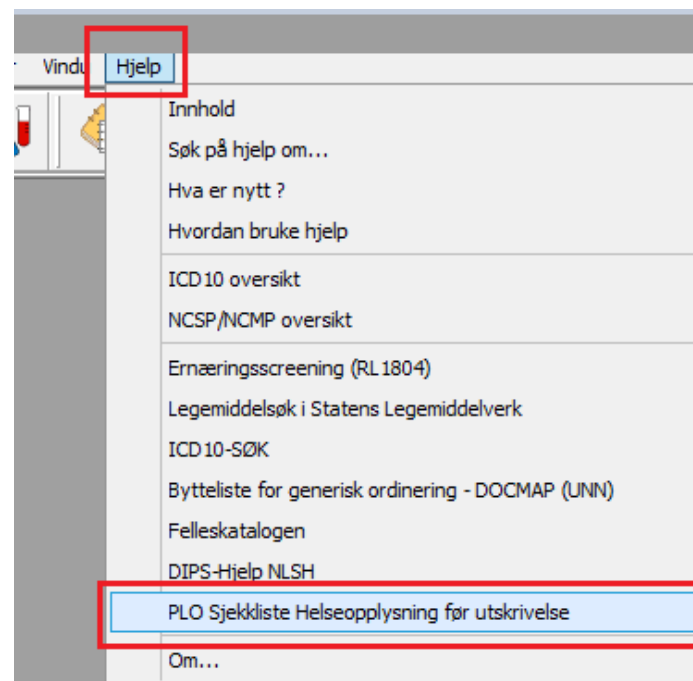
Vindu Hjelp

Innhold
Søk på hjelp om...
Hva er nytt ?
Hvordan bruke hjelp

ICD10 oversikt
NCSP/NCMP oversikt

Ernæringsscreening (RL1804)
Legemiddelsøk i Statens Legemiddelverk
ICD10-SØK
Bytteliste for generisk ordinering - DOCMAP (UNN)
Felleskatalogen
DIPS-Hjelp NLSH
PLO Sjekkliste Helseopplysning før utskrivelse

Om...